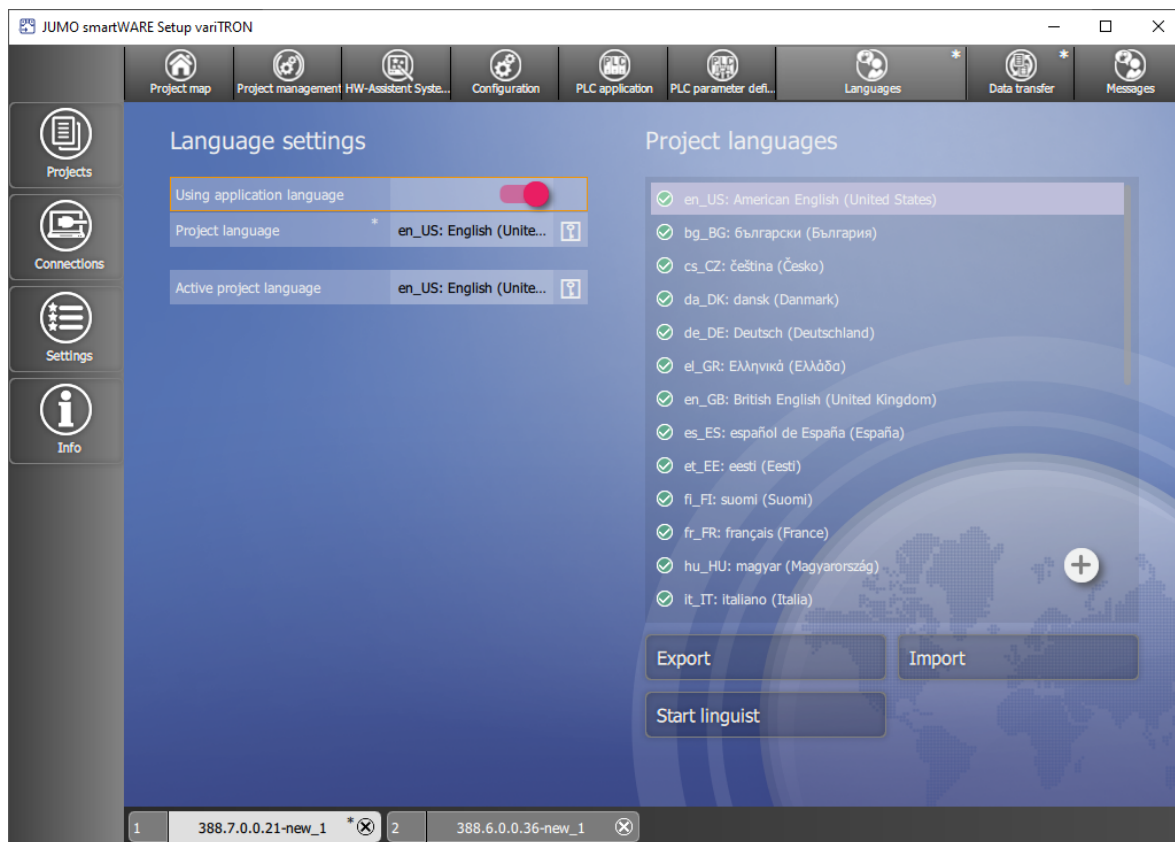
JUMO smartWARE Setup variTRON

Project map | Project management | HW-Assistent Syste... | Configuration | PLC application | PLC parameter defi... | Languages * | Data transfer * | Messages

Projects
Connections
Settings
Info

Language settings

Using application language
Project language * en_US: English (Unite...
Active project language en_US: English (Unite...

Project languages

en_US: American English (United States)
bg_BG: български (България)
cs_CZ: čeština (Česko)
da_DK: dansk (Danmark)
de_DE: Deutsch (Deutschland)
el_GR: Ελληνικά (Ελλάδα)
en_GB: British English (United Kingdom)
es_ES: español de España (España)
et_EE: eesti (Eesti)
fi_FI: suomi (Suomi)
fr_FR: français (France)
hu_HU: magyar (Magyarország)
it_IT: italiano (Italia)

Export
Import
Start linguist

1 388.7.0.0.21-new_1 *
2 388.6.0.0.36-new_1